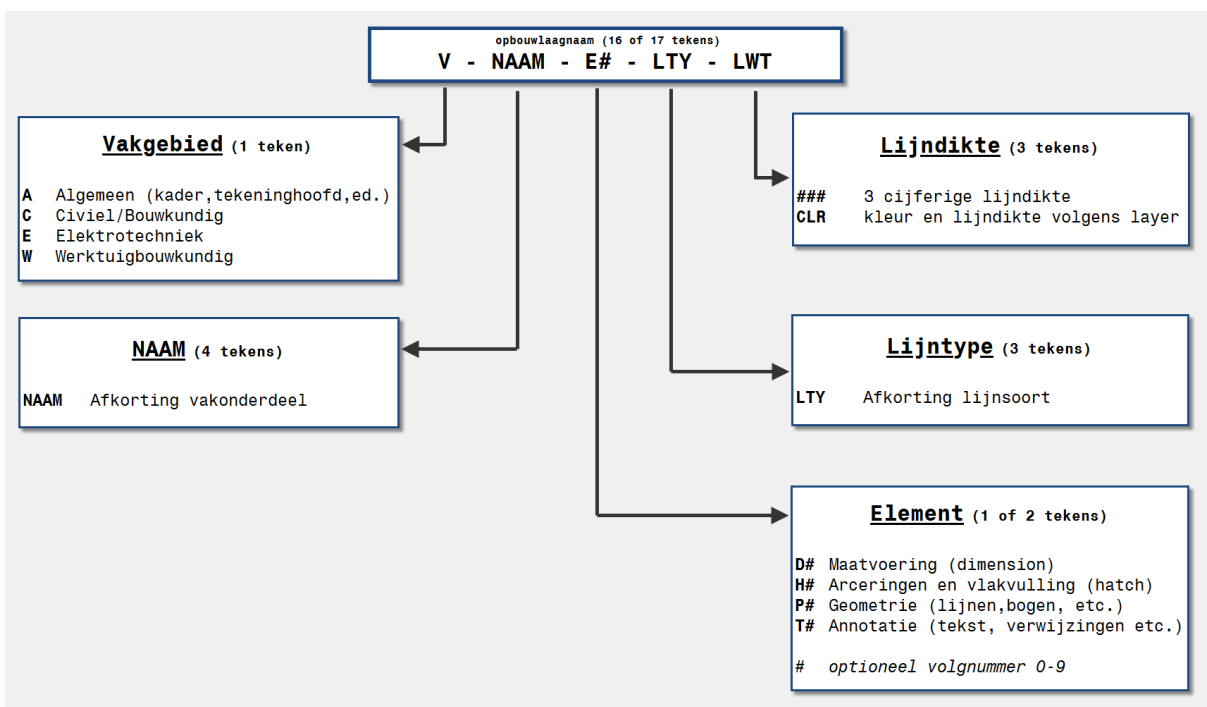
opbouwlaagnaam (16 of 17 tekens)
V - NAAM - E# - LTY - LWT

Vakgebied (1 teken)

A Algemeen (kader,tekeninghoofd,ed.)
C Civiel/Bouwkundig
E Elektrotechniek
W Werktuigbouwkundig

NAAM (4 tekens)

NAAM Afkorting vakonderdeel

Lijndikte (3 tekens)

### 3 cijferige lijndikte
CLR kleur en lijndikte volgens layer

Lijntype (3 tekens)

LTY Afkorting lijnsoort

Element (1 of 2 tekens)

D# Maatvoering (dimension)
H# Arceringen en vlakvulling (hatch)
P# Geometrie (lijnen,bogen, etc.)
T# Annotatie (tekst, verwijzingen etc.)

# optioneel volgnummer 0-9